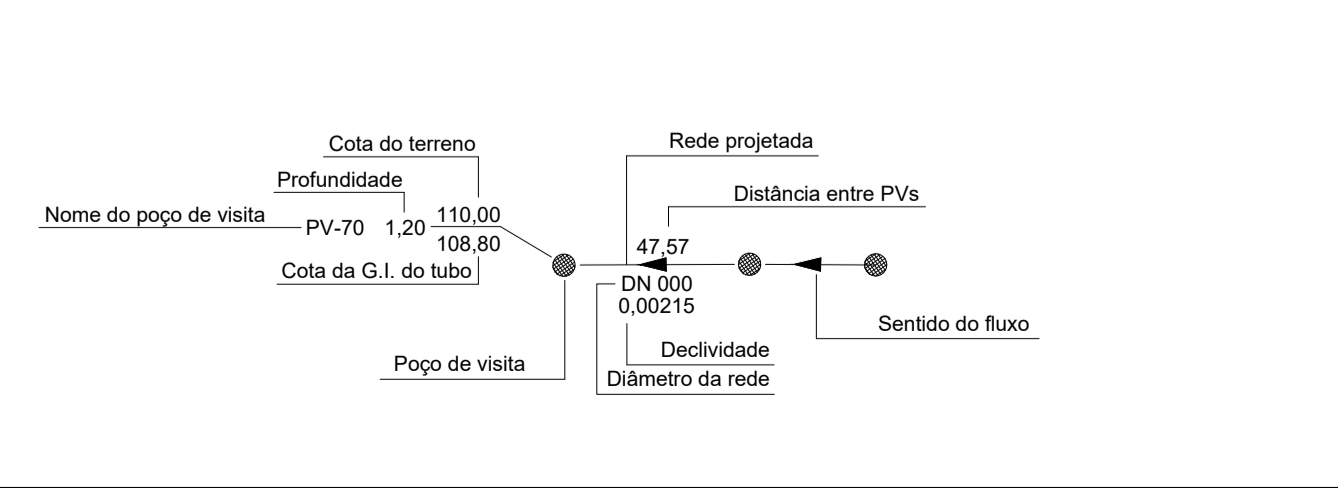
Cota do terreno

Rede projetada

Profundidade

Distância entre PVs

Nome do poço de visita

PV-70 1,20 110,00

108,80

47,57

Cota da G.I. do tubo

DN 000

0,00215

Sentido do fluxo

Declividade

Poço de visita

Diâmetro da rede